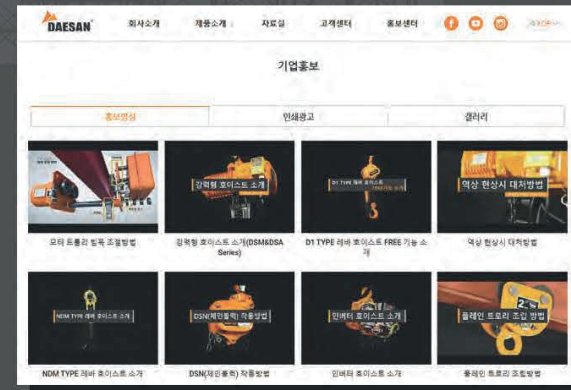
DAESAN 회사소개 제품소개 자료실 고객센터 홍보센터

기업홍보

홍보영상 | 인쇄광고 | 갤러리

오터 트롤리 탑폭 조절방법

강력형 호이스트 소개
강력형 호이스트 소개(DSM&DSA Series)

D1 TYPE 레버 호이스트
D1 TYPE 레버 호이스트 FREE 기능 소개

역상 현상시 대처방법
역상 현상시 대처방법

NDM TYPE 레버 호이스트 소개
NDM TYPE 레버 호이스트 소개

DSN(체인블럭) 작동방법
DSN(체인블럭) 작동방법

인버터 호이스트 소개
인버터 호이스트 소개

플레인 트로리 조립 방법
플레인 트로리 조립방법